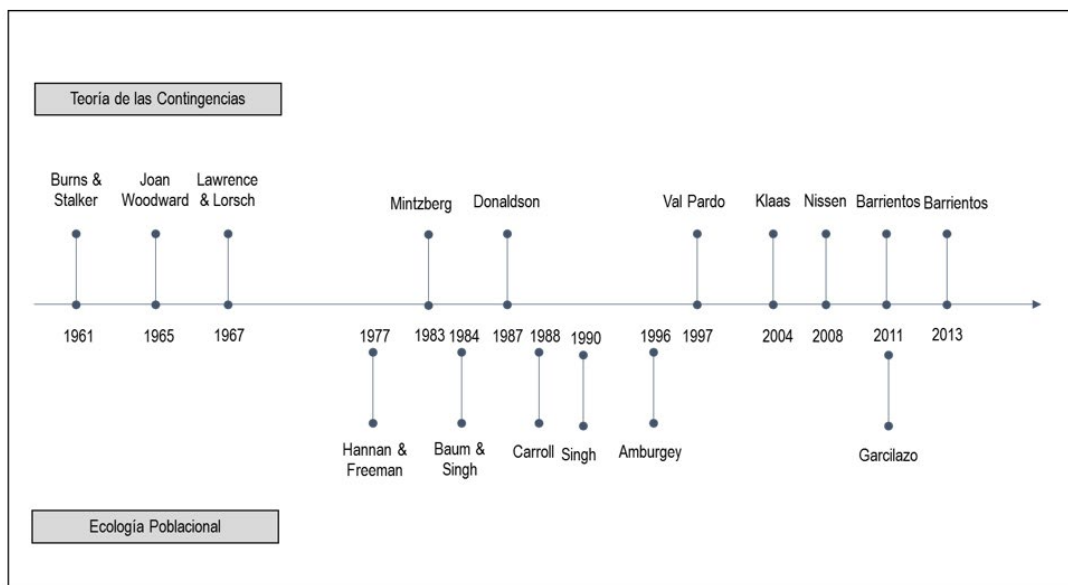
Teoría de las Contingencias

Burns & Stalker
Joan Woodward
Lawrence & Lorsch
Mintzberg
Donaldson
Val Pardo
Klaas
Nissen
Barrientos
Barrientos

1961
1965
1967
1977
1983
1984
1987
1988
1990
1996
1997
2004
2008
2011
2013

Hannan & Freeman
Baum & Singh
Carroll
Singh
Amburgey
Garcilazo

Ecología Poblacional